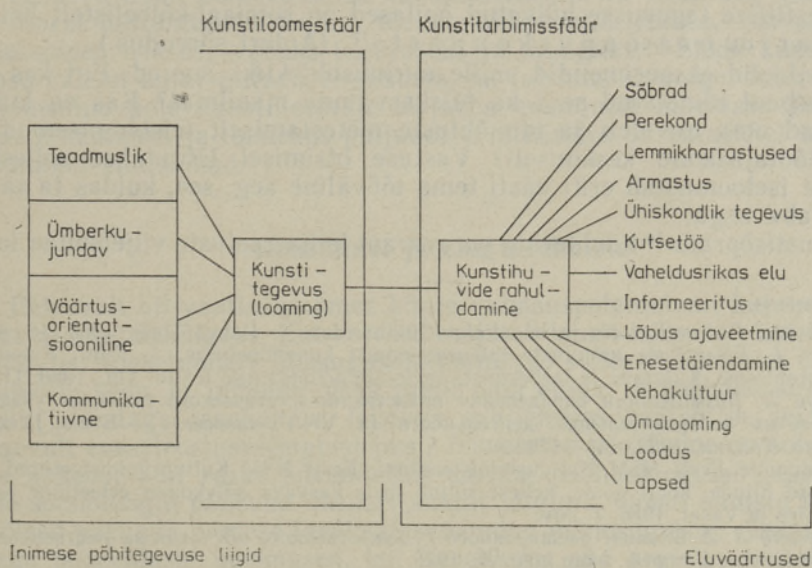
Kunstiloomesfäär

Kunstitarbimissfäär

Teadmuslik

Ümberkujundav

Väärtusorientatsiooniline

Kommunikatiivne

Kunstitegevus (looming)

Kunstihuvide rahuldamine

Sõbrad
Perekond
Lemmikharrastused
Armastus
Ühiskondlik tegevus
Kutsetöö
Vaheldusrikas elu
Informeeritus
Lõbus ajaveetmine
Enesetäiendamine
Kehakultuur
Omalooming
Loodus
Lapsed

Inimese põhitegevuse liigid

Eluväärtused